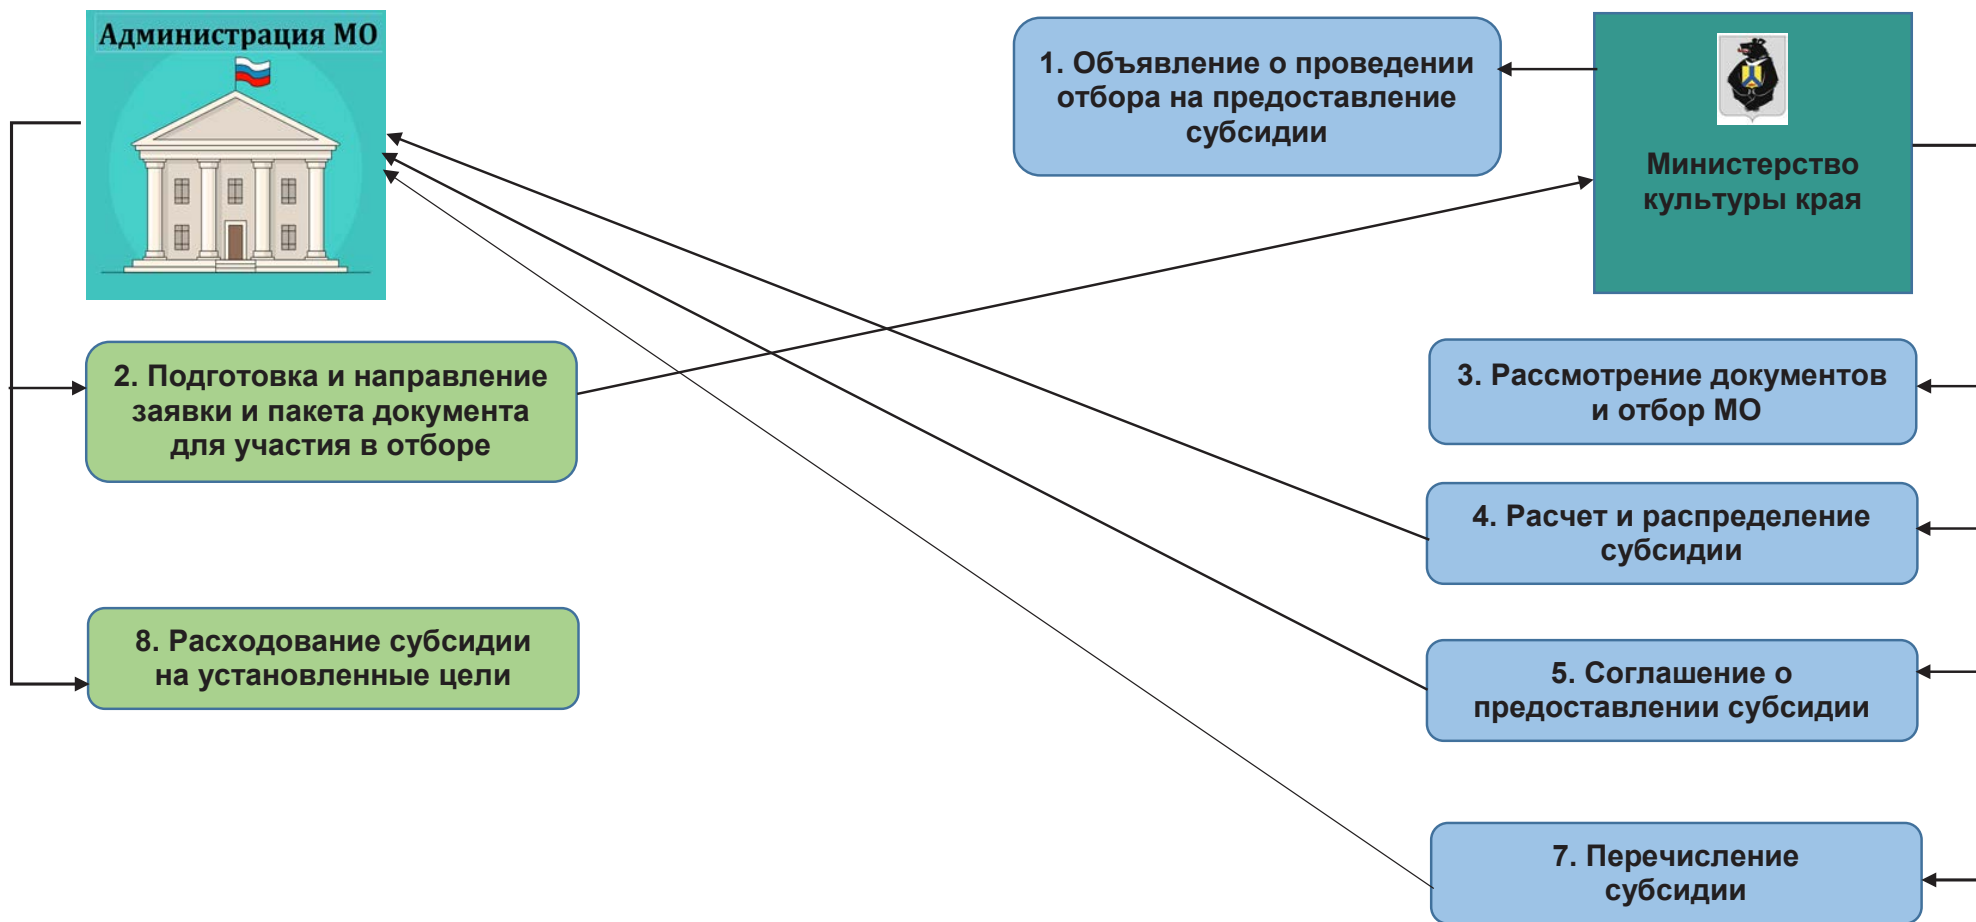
Администрация МО

1. Объявление о проведении отбора на предоставление субсидии

Министерство культуры края

2. Подготовка и направление заявки и пакета документа для участия в отборе

3. Рассмотрение документов и отбор МО

4. Расчет и распределение субсидии

8. Расходование субсидии на установленные цели

5. Соглашение о предоставлении субсидии

7. Перечисление субсидии